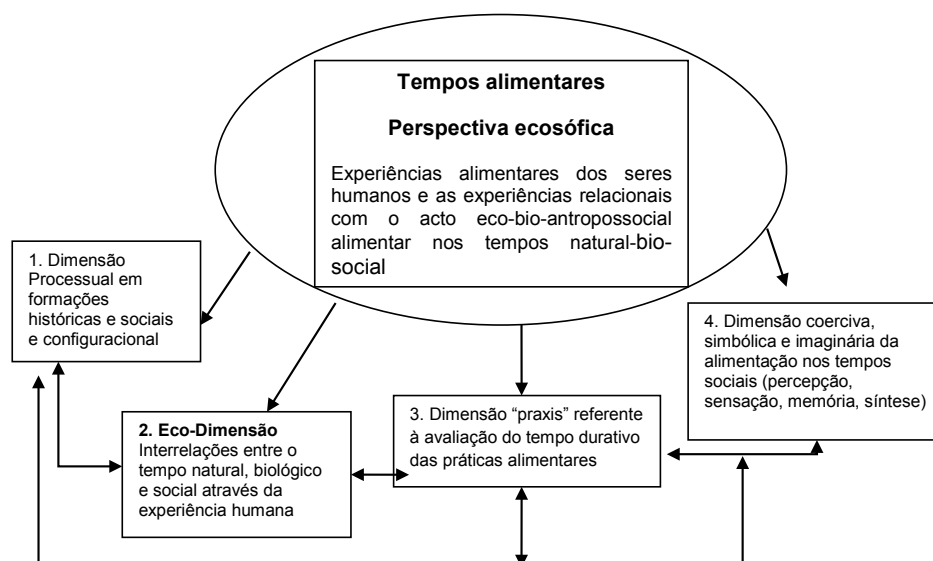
Tempos alimentares

Perspectiva ecosófica

Experiências alimentares dos seres humanos e as experiências relacionais com o acto eco-bio-antropossocial alimentar nos tempos natural-bio-social

1. Dimensão Processual em formações históricas e sociais e configuracional

4. Dimensão coerciva, simbólica e imaginária da alimentação nos tempos sociais (percepção, sensação, memória, síntese)

2. Eco-Dimensão
Interrelações entre o tempo natural, biológico e social através da experiência humana

3. Dimensão "praxis" referente à avaliação do tempo durativo das práticas alimentares